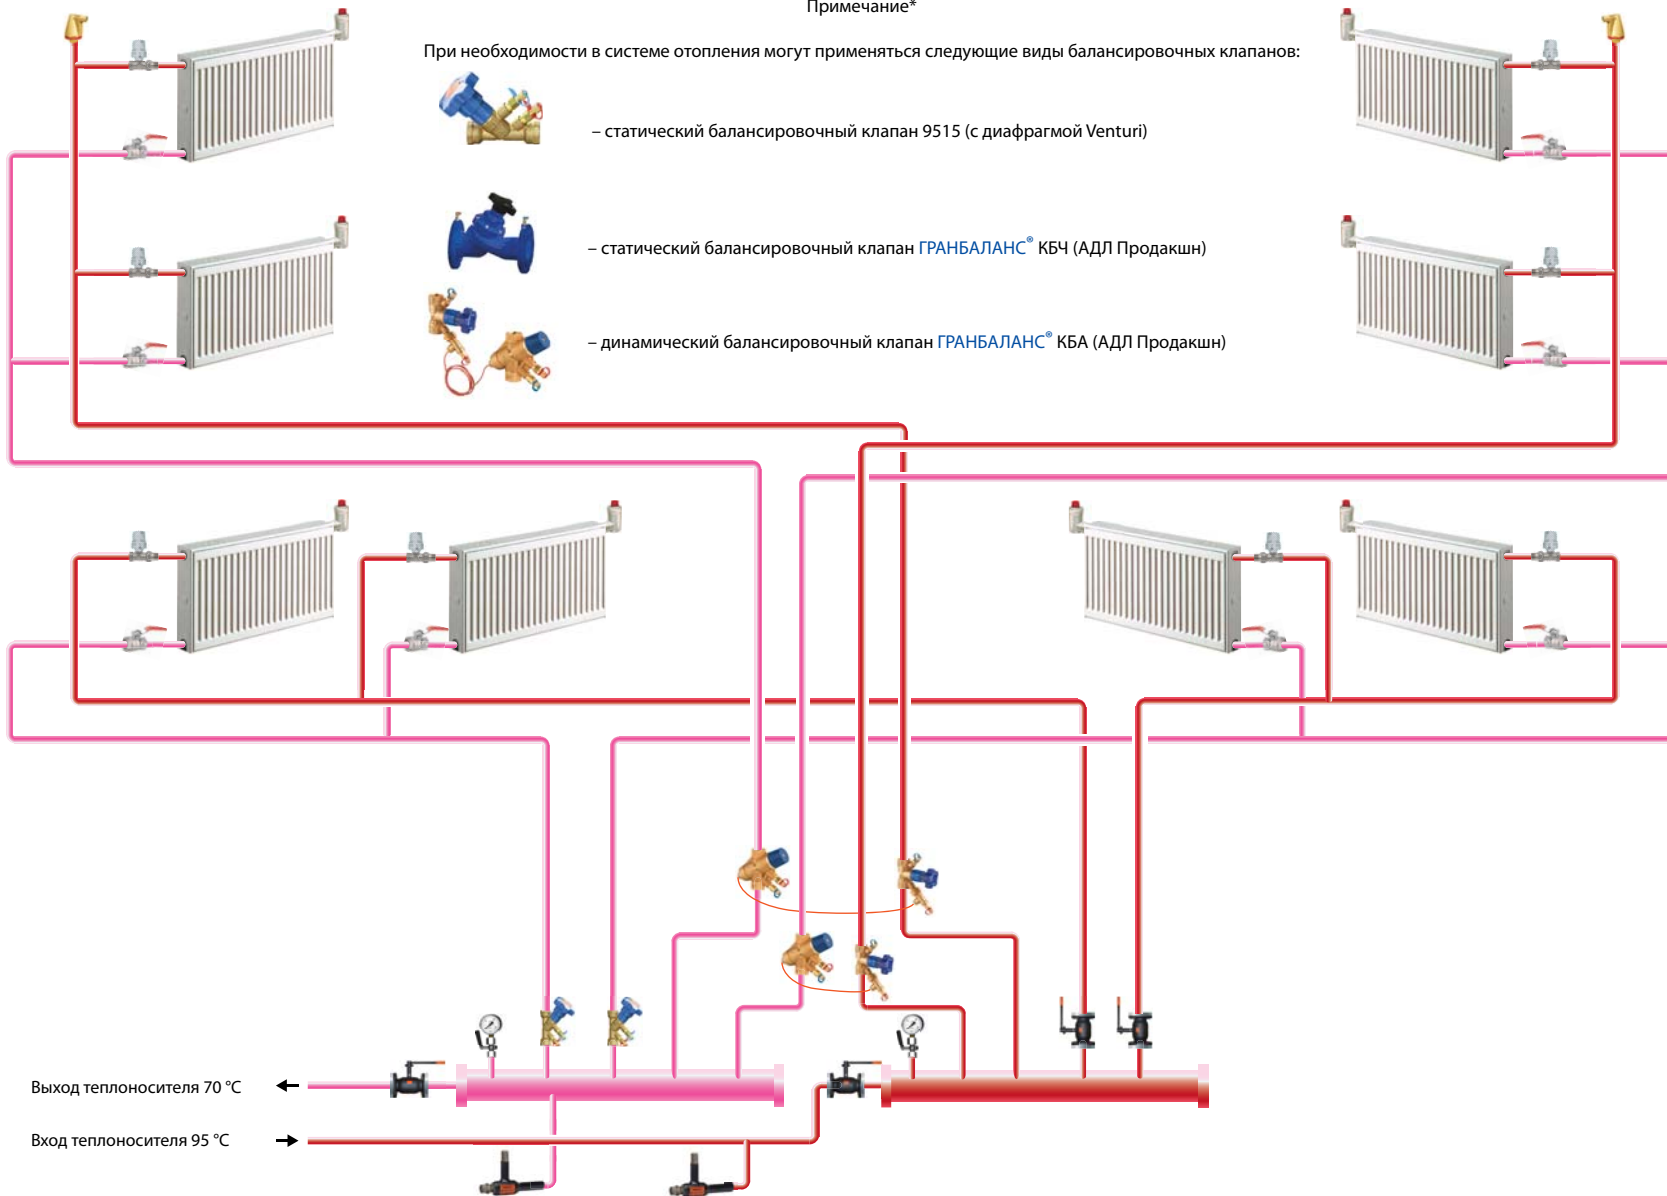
Примечание*

При необходимости в системе отопления могут применяться следующие виды балансировочных клапанов:

– статический балансировочный клапан 9515 (с диафрагмой Venturi)

– статический балансировочный клапан ГРАНБАЛАНС® КБЧ (АДЛ Продакшн)

– динамический балансировочный клапан ГРАНБАЛАНС® КБА (АДЛ Продакшн)

Выход теплоносителя 70 °C

Вход теплоносителя 95 °C